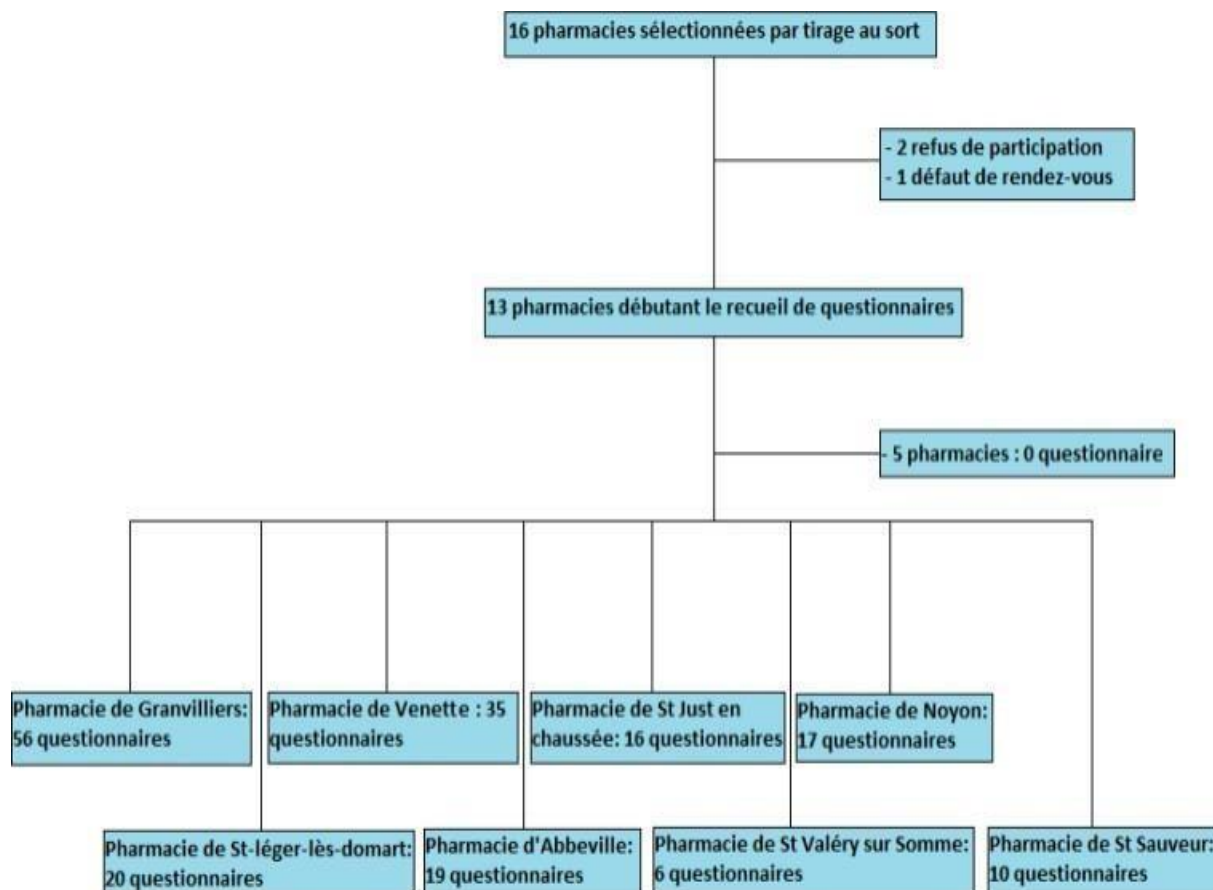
16 pharmacies sélectionnées par tirage au sort

- 2 refus de participation
- 1 défaut de rendez-vous

13 pharmacies débutant le recueil de questionnaires

- 5 pharmacies : 0 questionnaire

Pharmacie de Granvilliers: 56 questionnaires

Pharmacie de Venette : 35 questionnaires

Pharmacie de St Just en chaussée: 16 questionnaires

Pharmacie de Noyon: 17 questionnaires

Pharmacie de St-léger-lès-domart: 20 questionnaires

Pharmacie d'Abbeville: 19 questionnaires

Pharmacie de St Valéry sur Somme: 6 questionnaires

Pharmacie de St Sauveur: 10 questionnaires